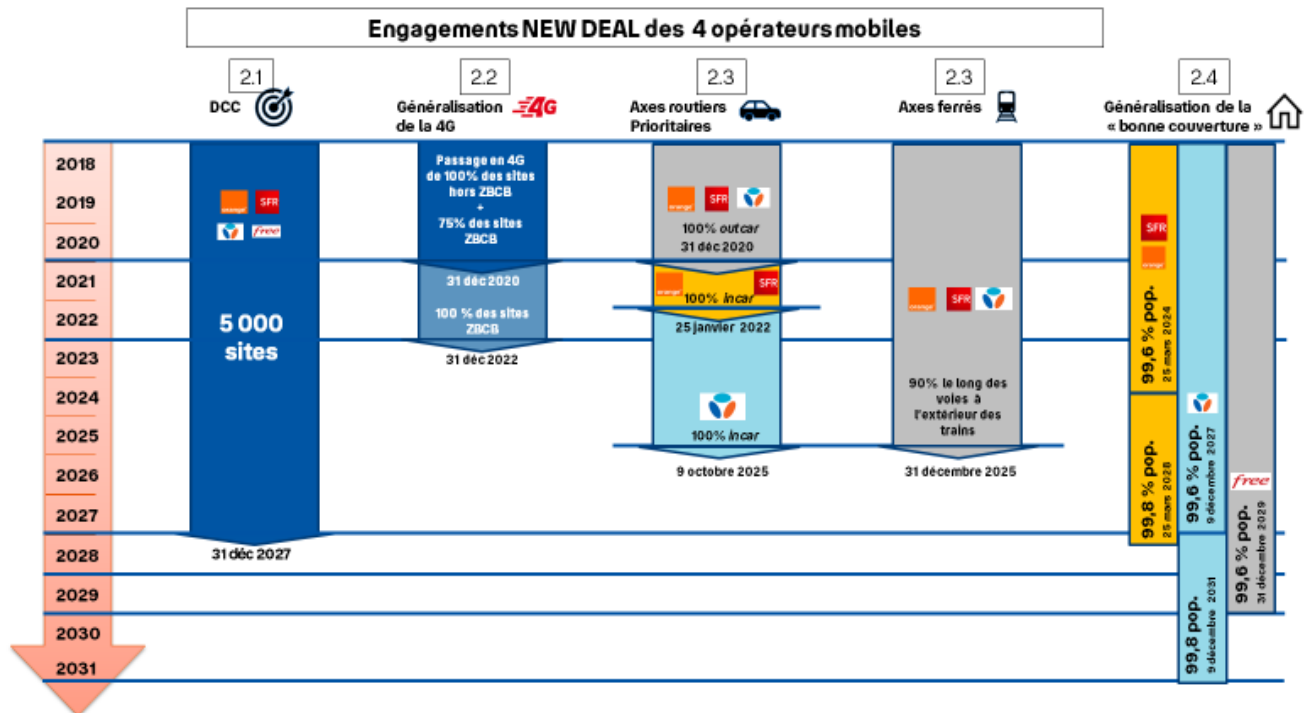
Engagements NEW DEAL des 4 opérateurs mobiles

2.1
DCC

2.2
Généralisation de la 4G
4G

2.3
Axes routiers Prioritaires

2.3
Axes ferrés

2.4
Généralisation de la « bonne couverture »

2018
2019
2020
2021
2022
2023
2024
2025
2026
2027
2028
2029
2030
2031

orange SFR
free

5 000 sites

31 déc 2027

Passage en 4G de 100% des sites hors ZBCB + 75% des sites ZBCB

31 déc 2020

100 % des sites ZBCB

31 déc 2022

orange SFR

100% outcar
31 déc 2020

orange SFR
100% incar
25 janvier 2022

100% incar
9 octobre 2025

orange SFR

90% le long des voies à l'extérieur des trains

31 décembre 2025

SFR
orange

99,6 % pop.
25 mars 2024

99,8 % pop.
25 mars 2028

99,6 % pop.
9 décembre 2027

99,8 pop.
9 décembre 2031

free
99,6 % pop.
31 décembre 2029